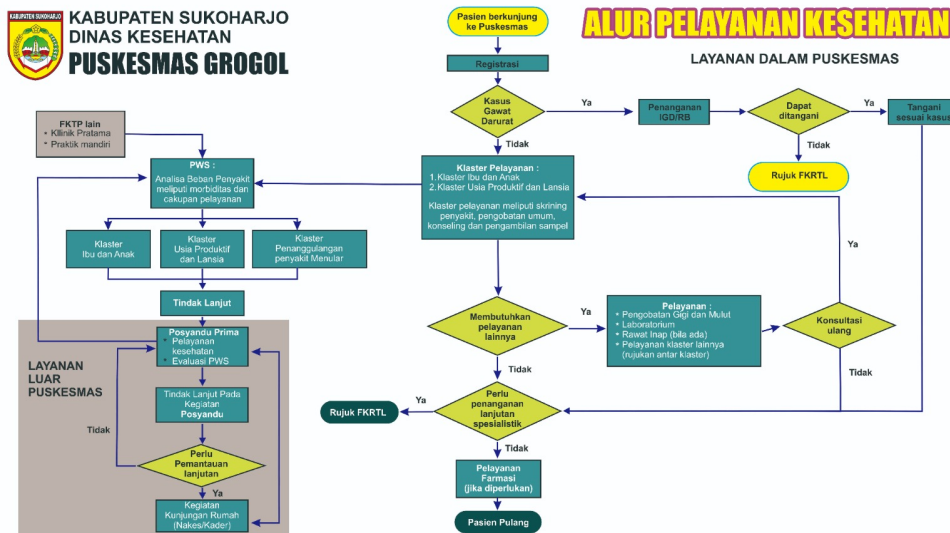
KABUPATEN SUKOHARJO
KABUPATEN SUKOHARJO
DINAS KESEHATAN
PUSKESMAS GROGOL

ALUR PELAYANAN KESEHATAN

LAYANAN DALAM PUSKESMAS

Pasien berkunjung ke Puskesmas

Registrasi

Kasus Gawat Darurat

Ya

Penanganan IGD/RB

Dapat ditangani

Ya

Tangani sesuai kasus

Tidak

Tidak

Rujuk FKRTL

Klaster Pelayanan :
1.Klaster Ibu dan Anak
2.Klaster Usia Produktif dan Lansia

Klaster pelayanan meliputi skrining penyakit, pengobatan umum, konseling dan pengambilan sampel

Ya

Membutuhkan pelayanan lainnya

Ya

Pelayanan :
• Pengobatan Gigi dan Mulut
• Laboratorium
• Rawat Inap (bila ada)
• Pelayanan klaster lainnya (rujukan antar klaster)

Konsultasi ulang

Tidak

Tidak

Rujuk FKRTL

Ya

Perlu penanganan lanjutan spesialistik

Tidak

Pelayanan Farmasi (jika diperlukan)

Pasien Pulang

FKTP lain
• Klinik Pratama
• Praktik mandiri

PWS :
Analisa Beban Penyakit meliputi morbiditas dan cakupan pelayanan

Klaster Ibu dan Anak

Klaster Usia Produktif dan Lansia

Klaster Penanggulangan penyakit Menular

Tindak Lanjut

LAYANAN LUAR PUSKESMAS

Posyandu Prima
• Pelayanan kesehatan
• Evaluasi PWS

Tindak Lanjut Pada Kegiatan Posyandu

Tidak

Perlu Pemantauan lanjutan

Ya

Kegiatan Kunjungan Rumah (Nakes/Kader)